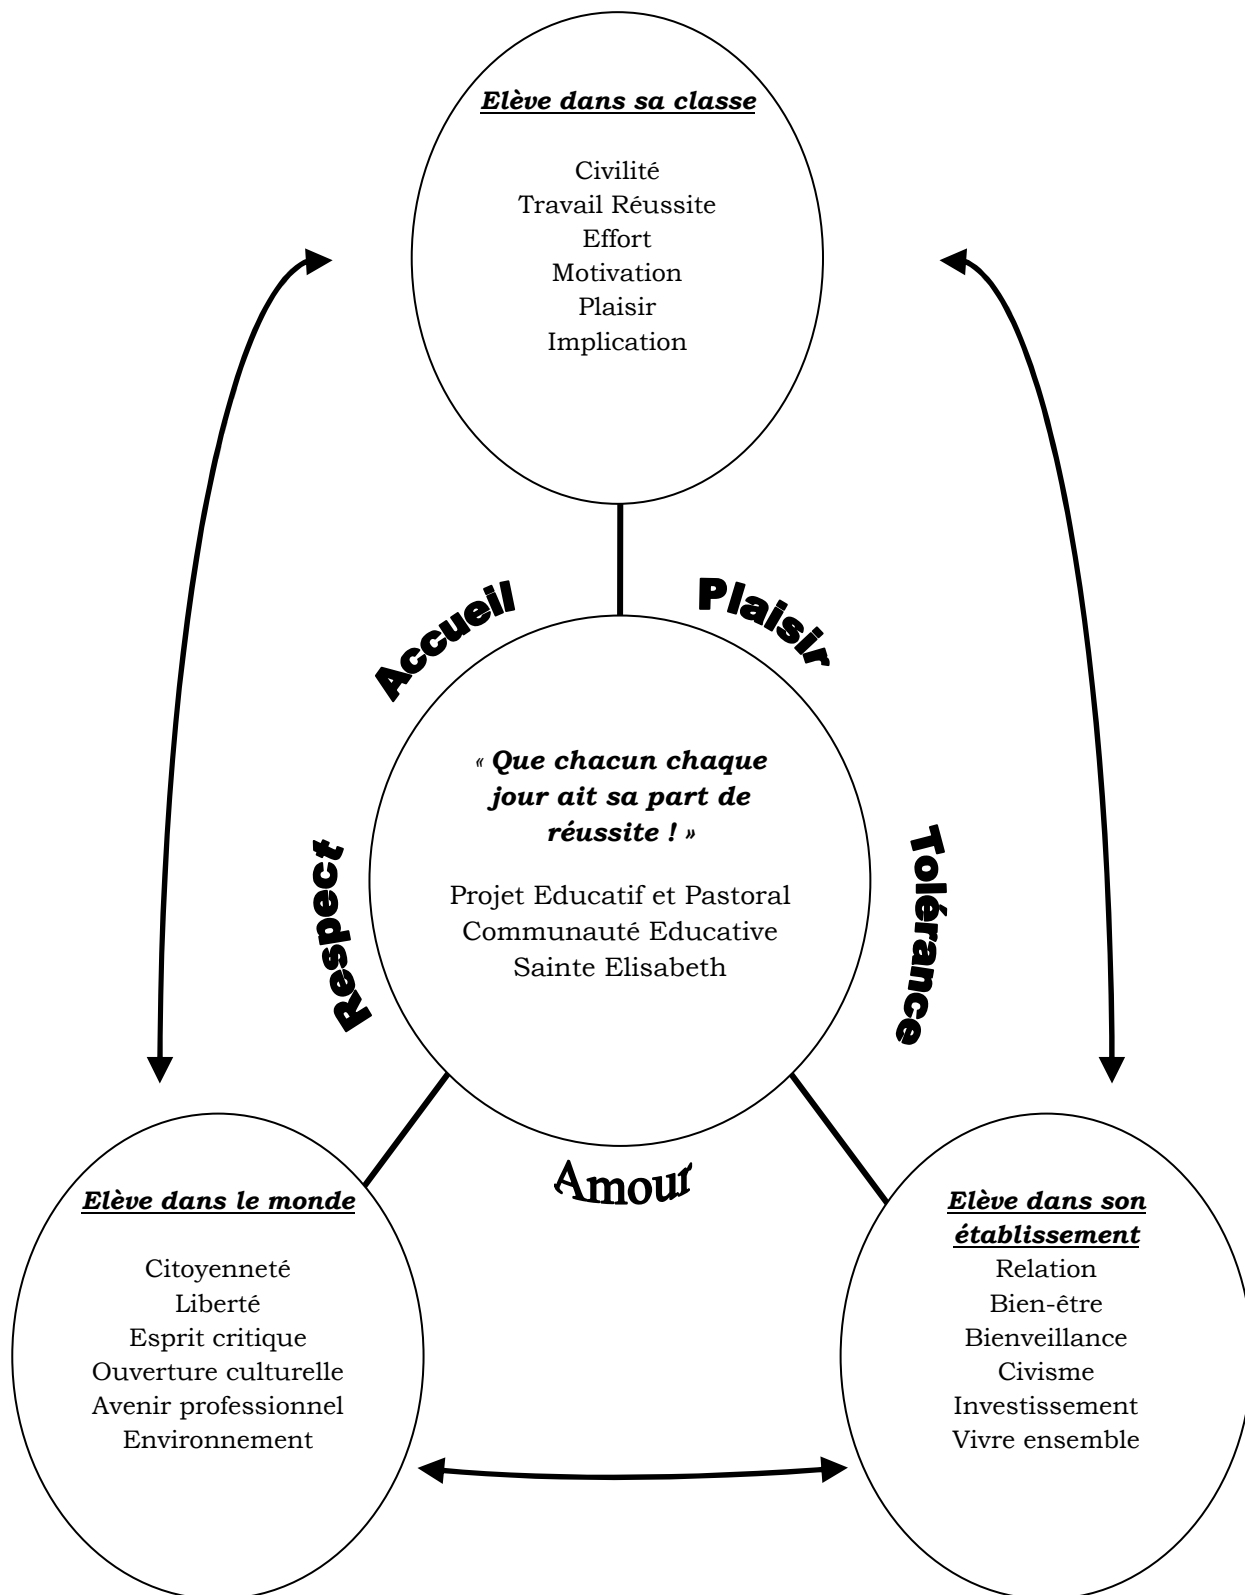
Elève dans sa classe

Civilité
Travail Réussite
Effort
Motivation
Plaisir
Implication

Accueil

Plaisir

« Que chacun chaque jour ait sa part de réussite ! »

Projet Educatif et Pastoral
Communauté Educative
Sainte Elisabeth

Respect

Tolérance

Amour

Elève dans le monde

Citoyenneté
Liberté
Esprit critique
Ouverture culturelle
Avenir professionnel
Environnement

Elève dans son établissement

Relation
Bien-être
Bienveillance
Civisme
Investissement
Vivre ensemble